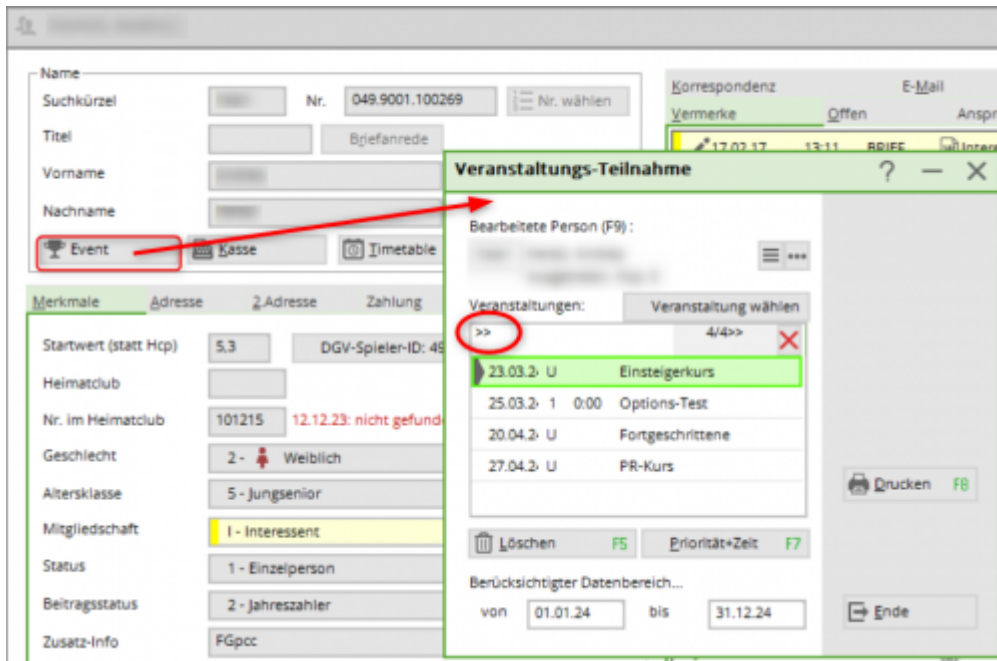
Name

Suchkürzel

Nr. 049.9001.100269

Nr. wählen

Titel

Briefanrede

Vorname

Nachname

Event

Kasse

Timetable

Merkmale

Adresse

2.Adresse

Zahlung

Startwert (statt Hcp) 5,3

DGV-Spieler-ID: 49

Heimatclub

Nr. im Heimatclub 101215 12.12.23: nicht gefund

Geschlecht 2 - Weiblich

Altersklasse 5 - Jungsenior

Mitgliedschaft I - Interessent

Status 1 - Einzelperson

Beitragsstatus 2 - Jahreszahler

Zusatz-Info FGpcc

Korrespondenz

E-Mail

Vermerke

Offen

Anspr

17.02.17 13:11 BRIEF

Veranstaltungs-Teilnahme

? — X

Bearbeitete Person (F9) :

Veranstaltungen:

Veranstaltung wählen

>>

4/4>>

| | | | |
|---|---|---|---|
| 23.03.2 | U | | Einsteigerkurs |
| 25.03.2 | 1 | 0:00 | Options-Test |
| 20.04.2 | U | | Fortgeschrittene |
| 27.04.2 | U | | PR-Kurs |

Löschen F5

Priorität+Zeit F7

Berücksichtigter Datenbereich...

von 01.01.24 bis 31.12.24

Drucken F8

Ende